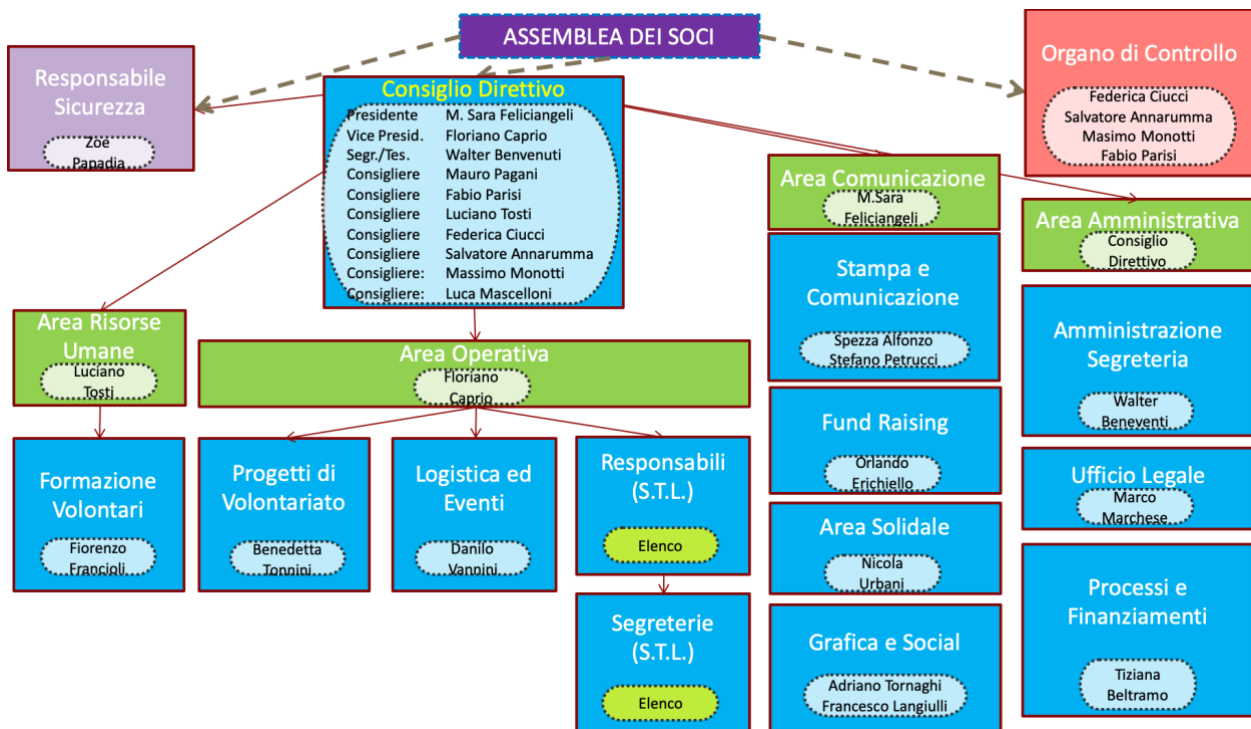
ASSEMBLEA DEI SOCI

Responsabile Sicurezza
Zoe Papadia

Consiglio Direttivo

| | |
|---|---|
| Presidente | M. Sara Feliciangeli |
| Vice Presid. | Floriano Caprio |
| Segr./Tes. | Walter Benvenuti |
| Consigliere | Mauro Pagani |
| Consigliere | Fabio Parisi |
| Consigliere | Luciano Tosti |
| Consigliere | Federica Ciucci |
| Consigliere | Salvatore Annarumma |
| Consigliere: | Massimo Monotti |
| Consigliere: | Luca Mascelloni |

Organo di Controllo
Federica Ciucci
Salvatore Annarumma
Masimo Monotti
Fabio Parisi

Area Comunicazione
M.Sara Feliciangeli

Area Amministrativa
Consiglio Direttivo

Area Risorse Umane
Luciano Tosti

Area Operativa
Floriano Caprio

Formazione Volontari
Fiorenzo Francioli

Progetti di Volontariato
Benedetta Tonnini

Logistica ed Eventi
Danilo Vannini

Responsabili (S.T.L.)
Elenco

Segreterie (S.T.L.)
Elenco

Stampa e Comunicazione
Spezza Alfonzo
Stefano Petrucci

Fund Raising
Orlando Erichiello

Area Solidale
Nicola Urbani

Grafica e Social
Adriano Tornaghi
Francesco Langiulli

Amministrazione Segreteria
Walter Beneventi

Ufficio Legale
Marco Marchese

Processi e Finanziamenti
Tiziana Beltramo